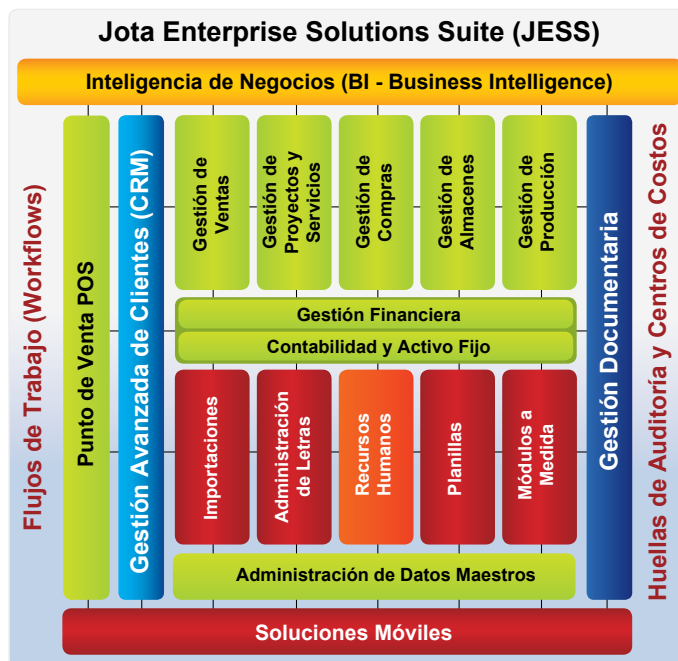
Jota Enterprise Solutions Suite (JESS)

Inteligencia de Negocios (BI - Business Intelligence)

Flujos de Trabajo (Workflows)

Punto de Venta POS

Gestión Avanzada de Clientes (CRM)

Gestión de Ventas

Gestión de Proyectos y Servicios

Gestión de Compras

Gestión de Almacenes

Gestión de Producción

Gestión Documentaria

Huellas de Auditoría y Centros de Costos

Gestión Financiera

Contabilidad y Activo Fijo

Importaciones

Administración de Letras

Recursos Humanos

Planillas

Módulos a Medida

Administración de Datos Maestros

Soluciones Móviles